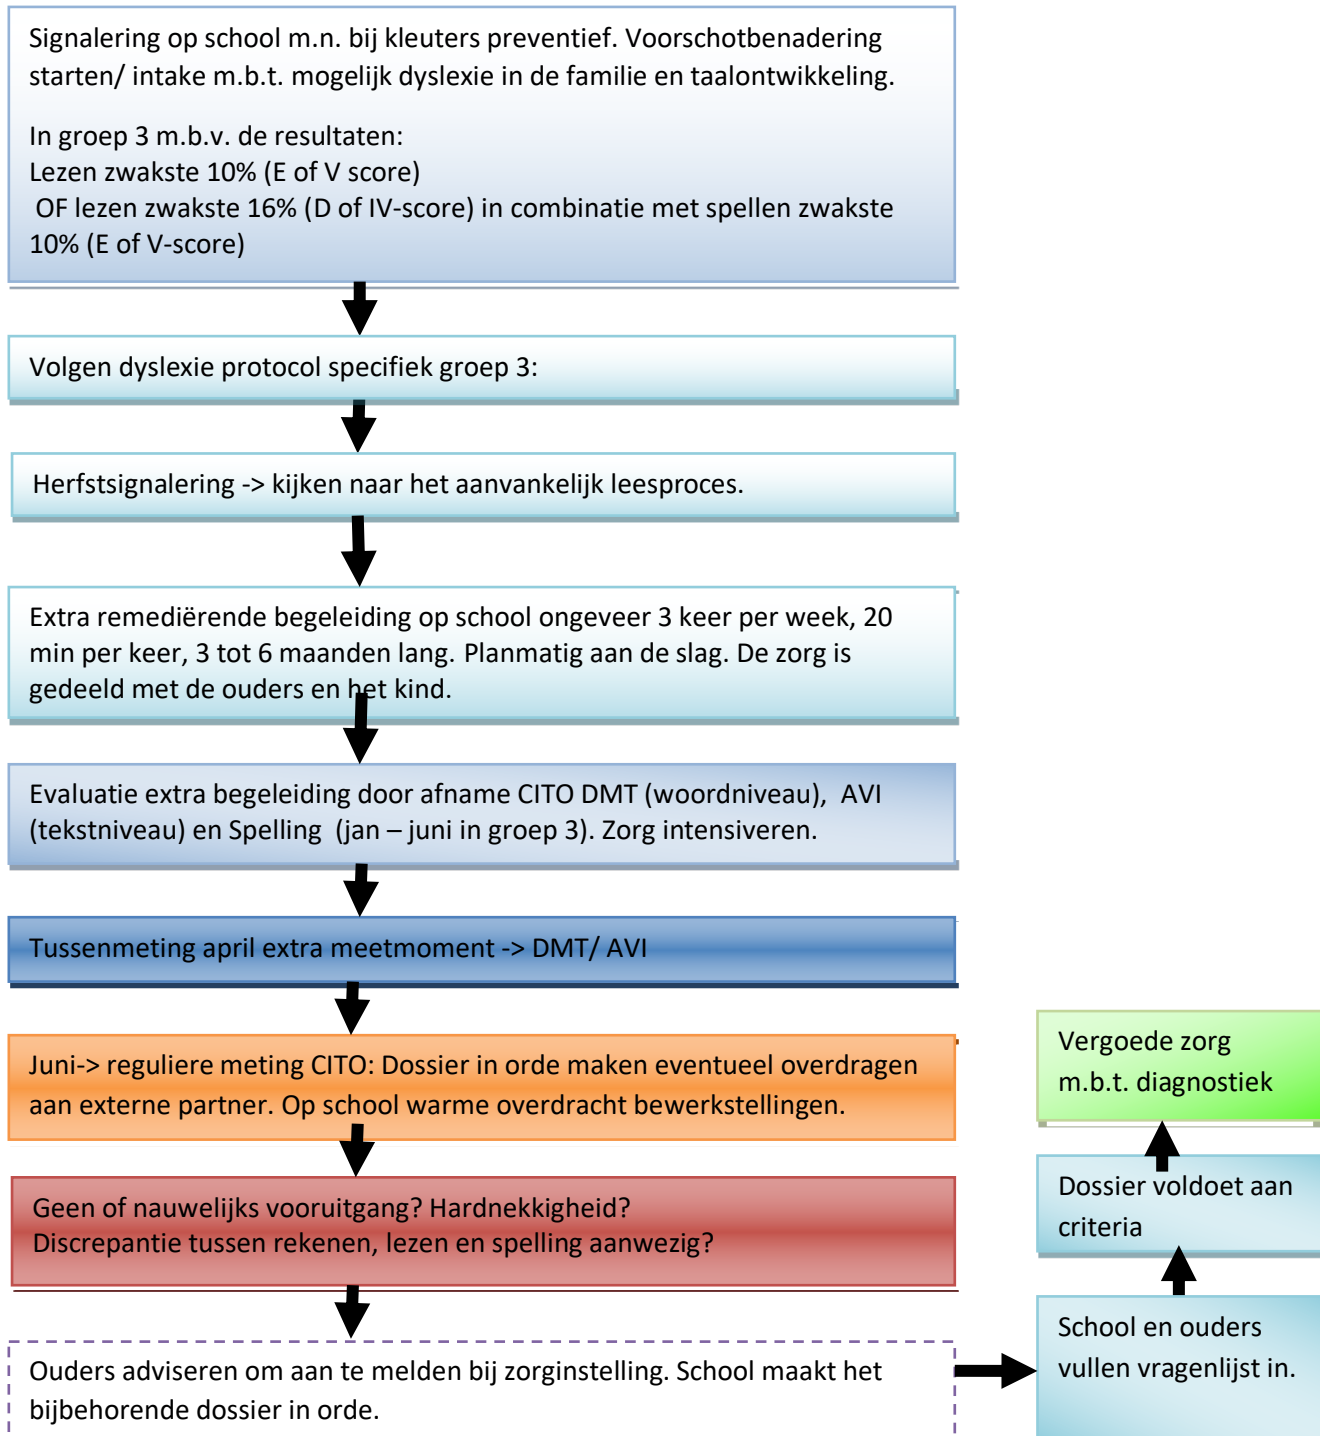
Signalering op school m.n. bij kleuters preventief. Voorschotbenadering starten/ intake m.b.t. mogelijk dyslexie in de familie en taalontwikkeling.

In groep 3 m.b.v. de resultaten:
Lezen zwakste 10% (E of V score)
OF lezen zwakste 16% (D of IV-score) in combinatie met spellen zwakste 10% (E of V-score)

Volgen dyslexie protocol specifiek groep 3:

Herfstsignalering -> kijken naar het aanvankelijk leesproces.

Extra remediërende begeleiding op school ongeveer 3 keer per week, 20 min per keer, 3 tot 6 maanden lang. Planmatig aan de slag. De zorg is gedeeld met de ouders en het kind.

Evaluatie extra begeleiding door afname CITO DMT (woordniveau), AVI (tekstniveau) en Spelling (jan – juni in groep 3). Zorg intensiveren.

Tussenmeting april extra meetmoment -> DMT/ AVI

Juni-> reguliere meting CITO: Dossier in orde maken eventueel overdragen aan externe partner. Op school warme overdracht bewerkstellingen.

Geen of nauwelijks vooruitgang? Hardnekkigheid?
Discrepantie tussen rekenen, lezen en spelling aanwezig?

Ouders adviseren om aan te melden bij zorginstelling. School maakt het bijbehorende dossier in orde.

Vergoede zorg m.b.t. diagnostiek

Dossier voldoet aan criteria

School en ouders vullen vragenlijst in.